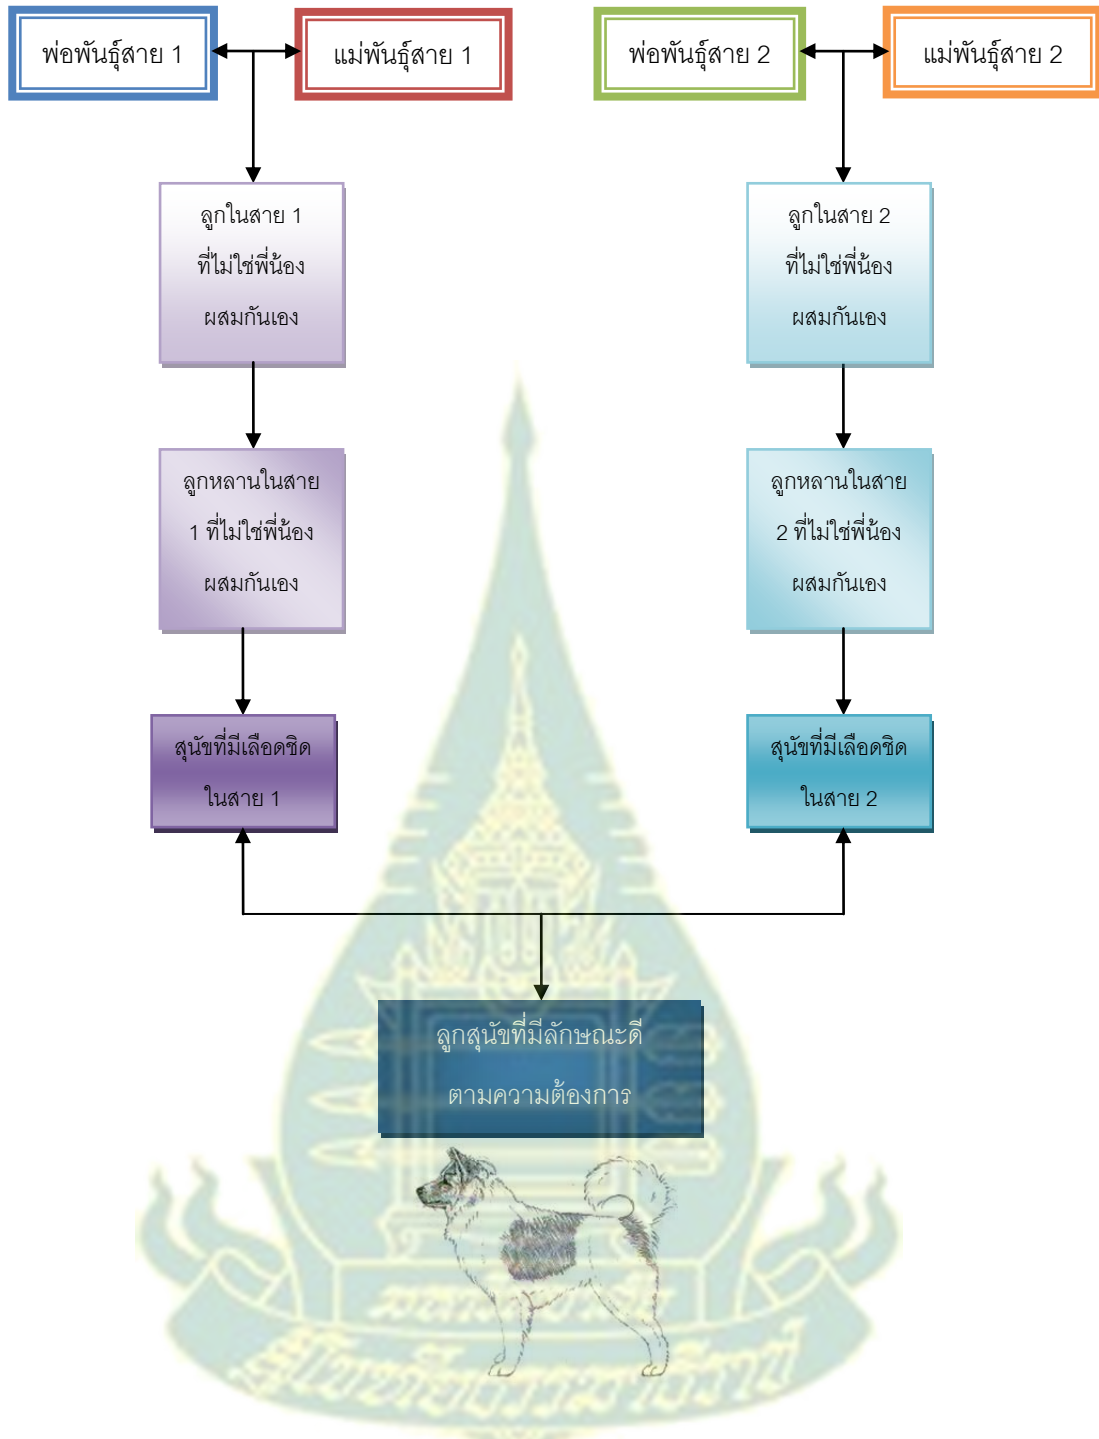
พ่อพันธุ์สาย 1

แม่พันธุ์สาย 1

พ่อพันธุ์สาย 2

แม่พันธุ์สาย 2

ลูกในสาย 1 ที่ไม่ใช่พี่น้องผสมกันเอง

ลูกในสาย 2 ที่ไม่ใช่พี่น้องผสมกันเอง

ลูกหลานในสาย 1 ที่ไม่ใช่พี่น้องผสมกันเอง

ลูกหลานในสาย 2 ที่ไม่ใช่พี่น้องผสมกันเอง

สุนัขที่มีเลือดชิดในสาย 1

สุนัขที่มีเลือดชิดในสาย 2

ลูกสุนัขที่มีลักษณะดีตามความต้องการ

มหาวิทยาลัยราชภัฏมหาสารคาม